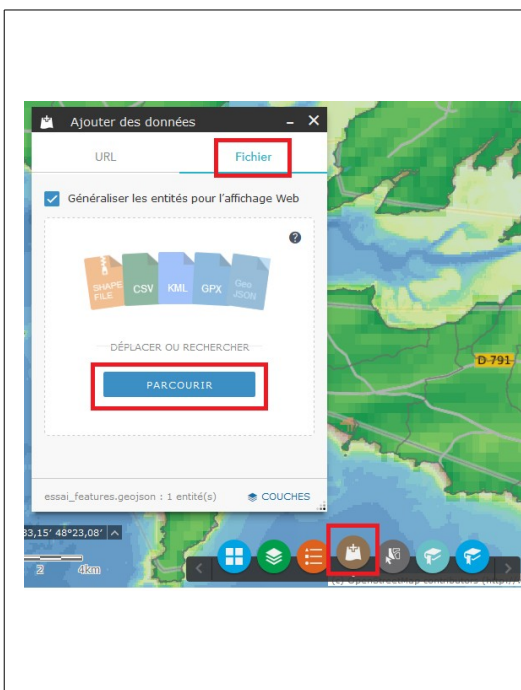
Ajouter des données

URL

Fichier

Généraliser les entités pour l'affichage Web

?

SHAPE FILE

CSV

KML

GPX

Geo JSON

DÉPLACER OU RECHERCHER

PARCOURIR

essai_features.geojson : 1 entité(s)

COUCHES

D 791

33,15' 48°23,08'

2

4km

(c) OpenStreetMap contributors (http://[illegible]